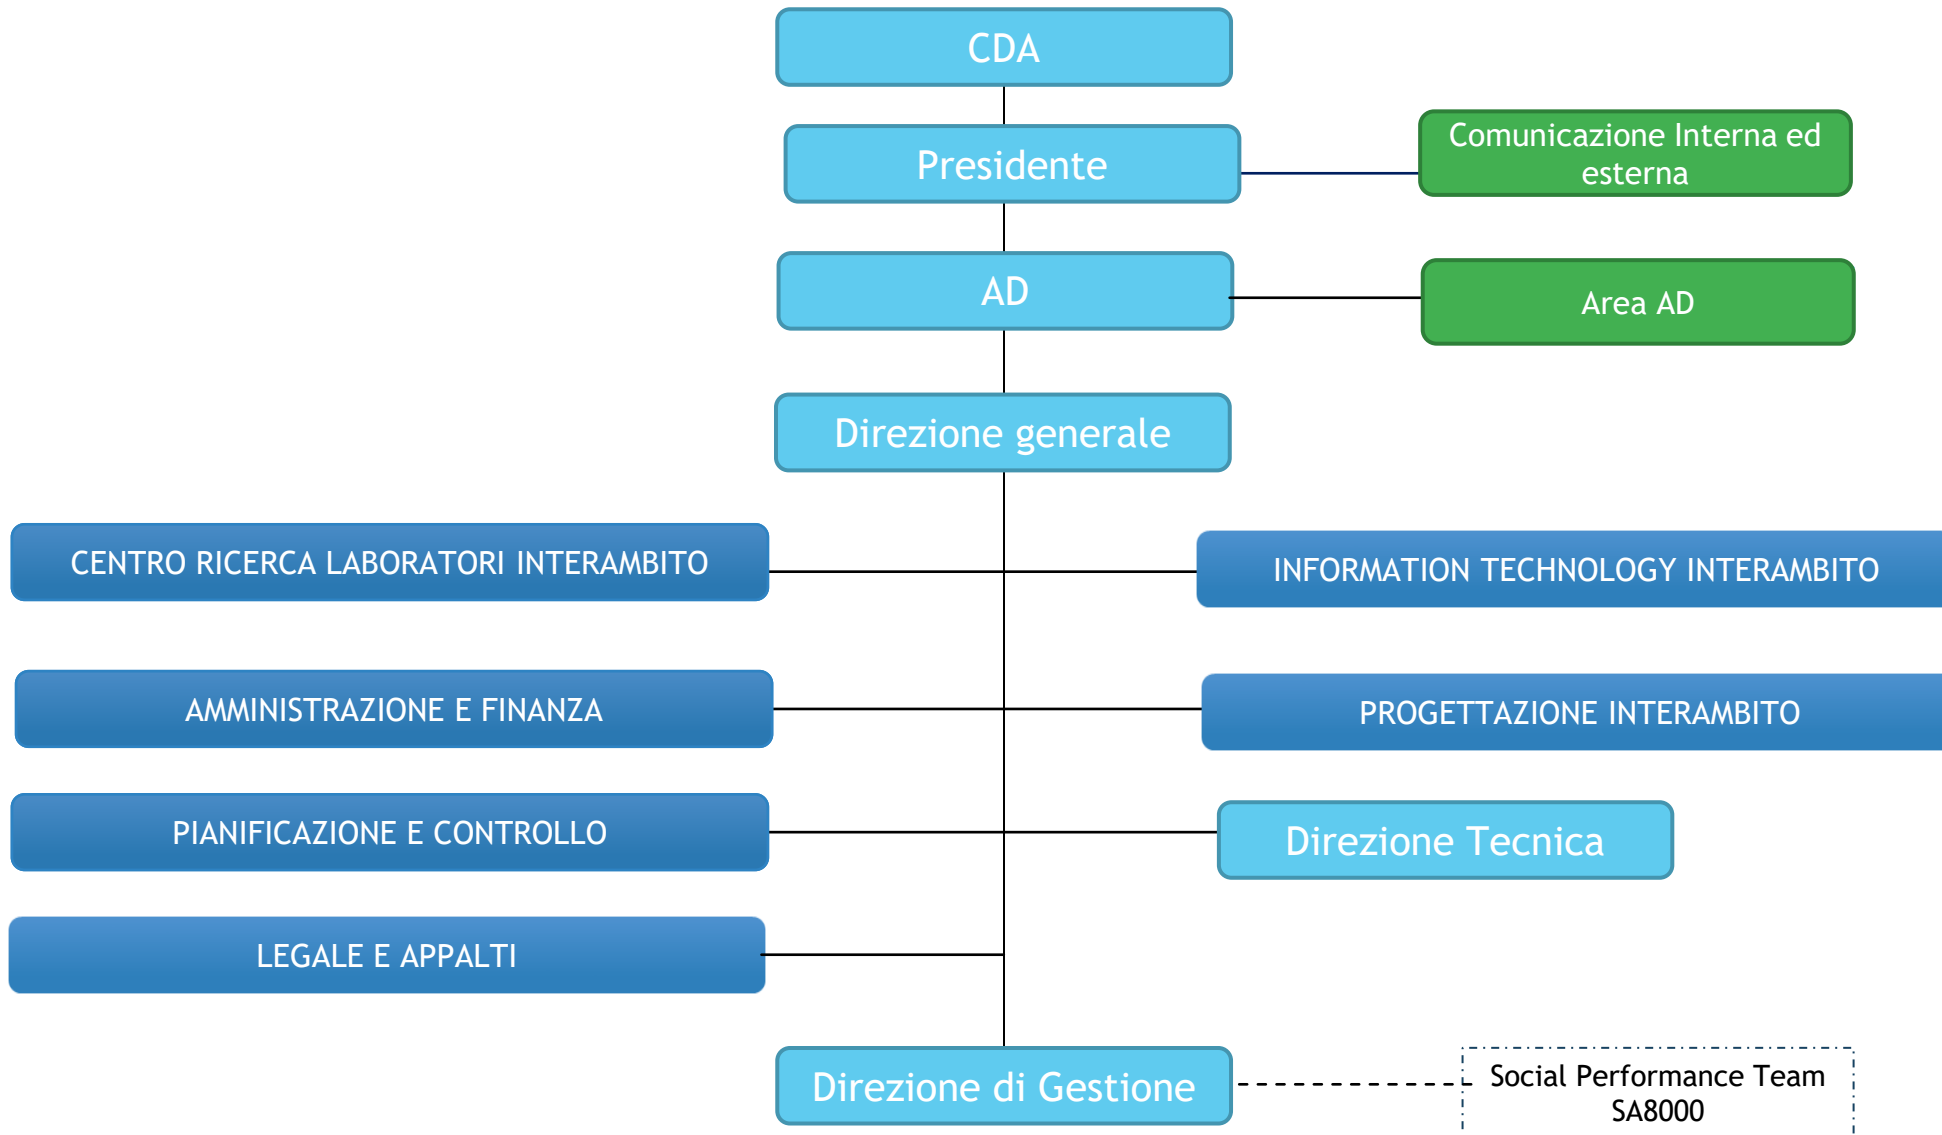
CDA

Presidente

Comunicazione Interna ed esterna

AD

Area AD

Direzione generale

CENTRO RICERCA LABORATORI INTERAMBITO

INFORMATION TECHNOLOGY INTERAMBITO

AMMINISTRAZIONE E FINANZA

PROGETTAZIONE INTERAMBITO

PIANIFICAZIONE E CONTROLLO

Direzione Tecnica

LEGALE E APPALTI

Direzione di Gestione

Social Performance Team SA8000